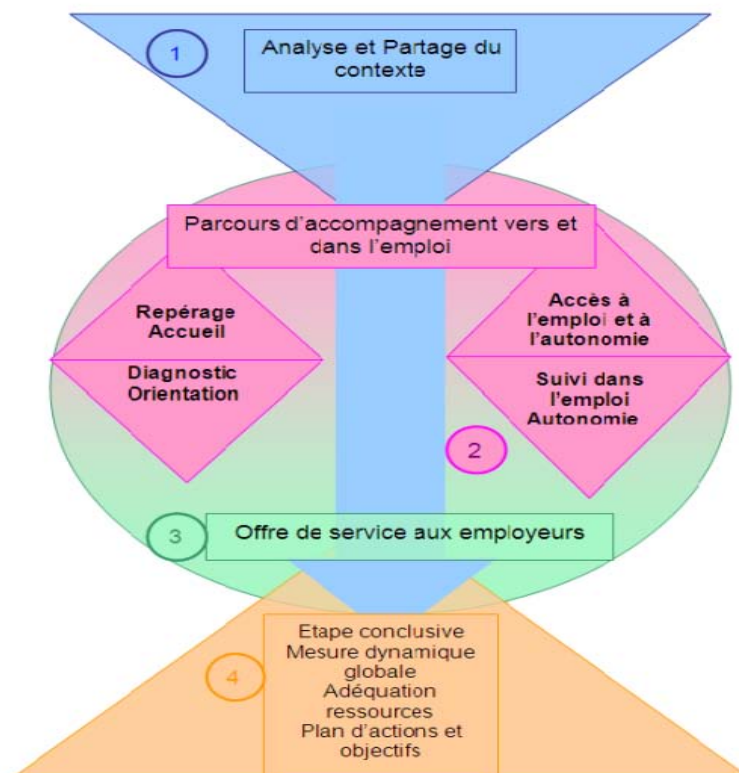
1

Analyse et Partage du contexte

Parcours d'accompagnement vers et dans l'emploi

Repérage Accueil

Diagnostic Orientation

Accès à l'emploi et à l'autonomie

Suivi dans l'emploi Autonomie

2

3

Offre de service aux employeurs

4

Etape conclusive
Mesure dynamique globale
Adéquation ressources
Plan d'actions et objectifs